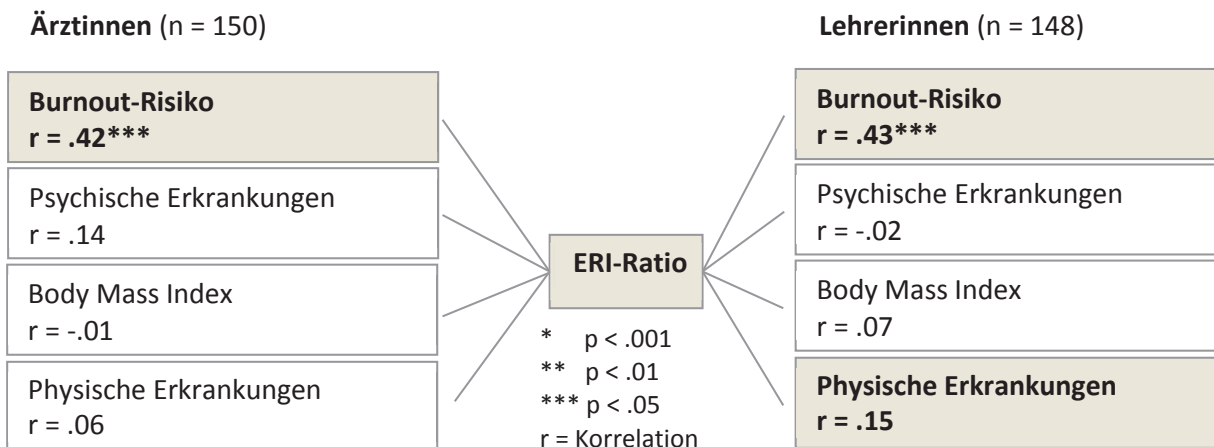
**Ärztinnen** (n = 150)

**Burnout-Risiko**
**r = .42\*\*\***

Psychische Erkrankungen
r = .14

Body Mass Index
r = -.01

Physische Erkrankungen
r = .06

**ERI-Ratio**

\* p < .001
\*\* p < .01
\*\*\* p < .05
r = Korrelation

**Lehrerinnen** (n = 148)

**Burnout-Risiko**
**r = .43\*\*\***

Psychische Erkrankungen
r = -.02

Body Mass Index
r = .07

**Physische Erkrankungen**
**r = .15**